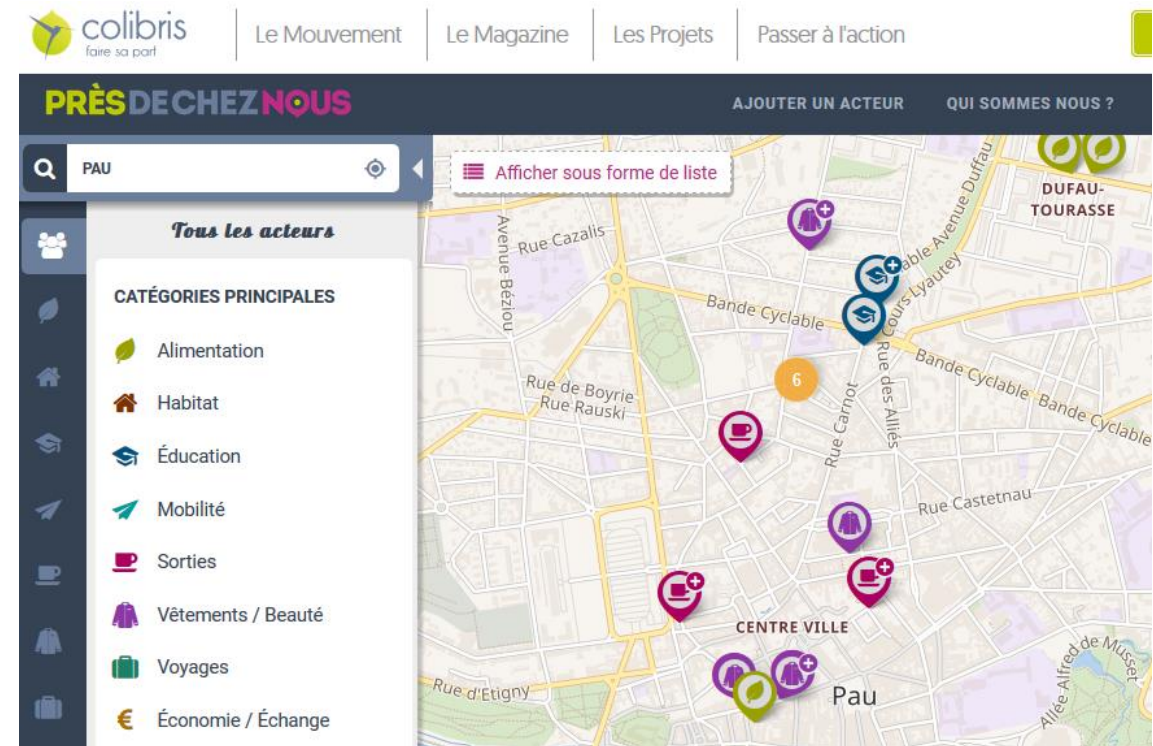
colibris
faire sa part

Le Mouvement | Le Magazine | Les Projets | Passer à l'action

PRÈS DE CHEZ NOUS

AJOUTER UN ACTEUR   QUI SOMMES NOUS ?

PAU

Afficher sous forme de liste

Tous les acteurs

CATÉGORIES PRINCIPALES

Alimentation
Habitat
Éducation
Mobilité
Sorties
Vêtements / Beauté
Voyages
Économie / Échange

DUFAU-TOURASSE
Avenue Béziou
Rue Cazalis
Avenue Duffau
Cours Lyautey
Bande Cyclable
Bande Cyclable
6
Rue de Boyrie
Rue Rauski
Rue Carnot
Rue des Alliés
Bande Cyclable
Bande Cyclable
Rue Castetnau
CENTRE VILLE
Rue d'Etigny
Pau
Allée Alfred de Musset